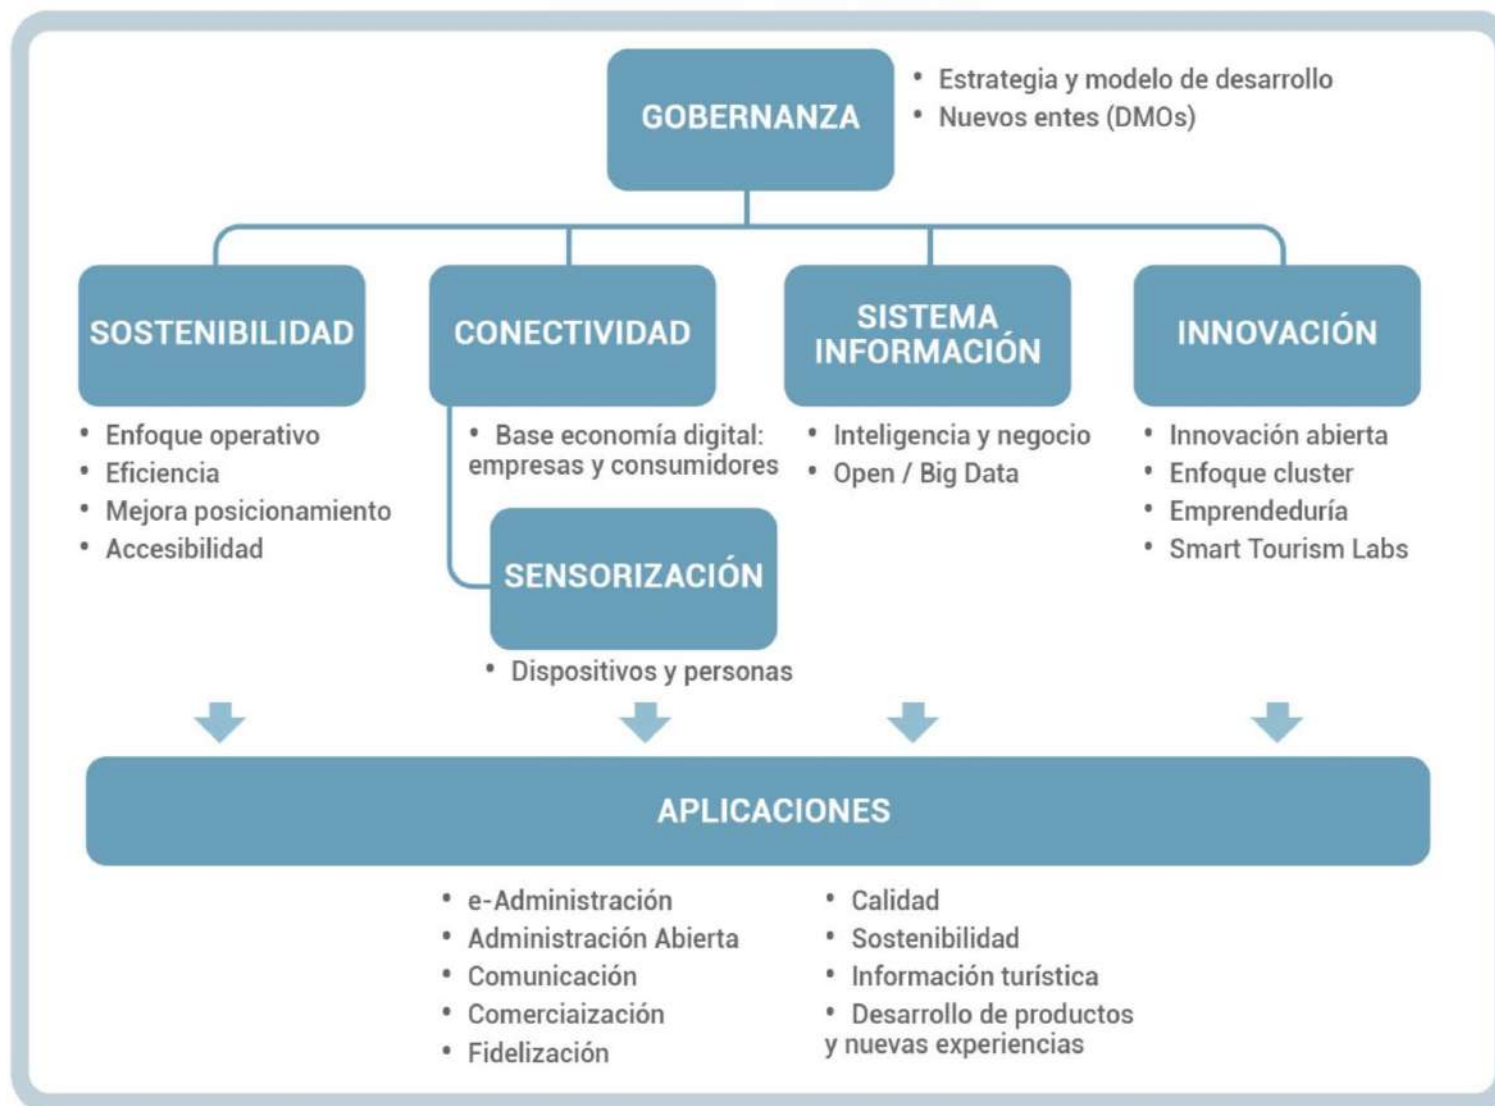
GOBERNANZA

• Estrategia y modelo de desarrollo
• Nuevos entes (DMOs)

SOSTENIBILIDAD

• Enfoque operativo
• Eficiencia
• Mejora posicionamiento
• Accesibilidad

CONECTIVIDAD

• Base economía digital: empresas y consumidores

SENSORIZACIÓN

• Dispositivos y personas

SISTEMA INFORMACIÓN

• Inteligencia y negocio
• Open / Big Data

INNOVACIÓN

• Innovación abierta
• Enfoque cluster
• Emprendeduría
• Smart Tourism Labs

APLICACIONES

• e-Administración
• Administración Abierta
• Comunicación
• Comerciaización
• Fidelización

• Calidad
• Sostenibilidad
• Información turística
• Desarrollo de productos y nuevas experiencias